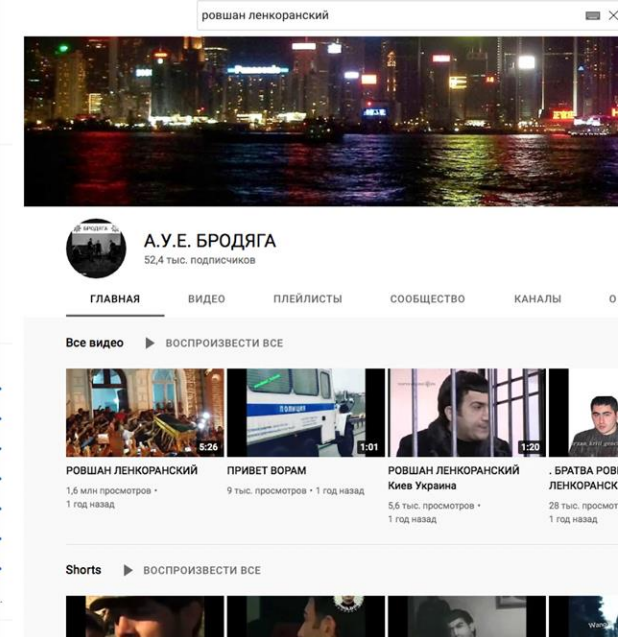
ровшан ленкоранский

Panasonic

БРОДЯГА

А.У.Е. БРОДЯГА
52,4 тыс. подписчиков

ГЛАВНАЯ ВИДЕО ПЛЕЙЛИСТЫ СООБЩЕСТВО КАНАЛЫ О

Все видео ВОСПРОИЗВЕСТИ ВСЕ

5:26
РОВШАН ЛЕНКОРАНСКИЙ
1,6 млн просмотров • 1 год назад

ПОЛИЦИЯ
1:01
ПРИВЕТ ВОРАМ
9 тыс. просмотров • 1 год назад

1:20
РОВШАН ЛЕНКОРАНСКИЙ Киев Украина
5,6 тыс. просмотров • 1 год назад

. БРАТВА РОВ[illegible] ЛЕНКОРАН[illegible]
28 тыс. просмот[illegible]
1 год назад

Shorts ВОСПРОИЗВЕСТИ ВСЕ